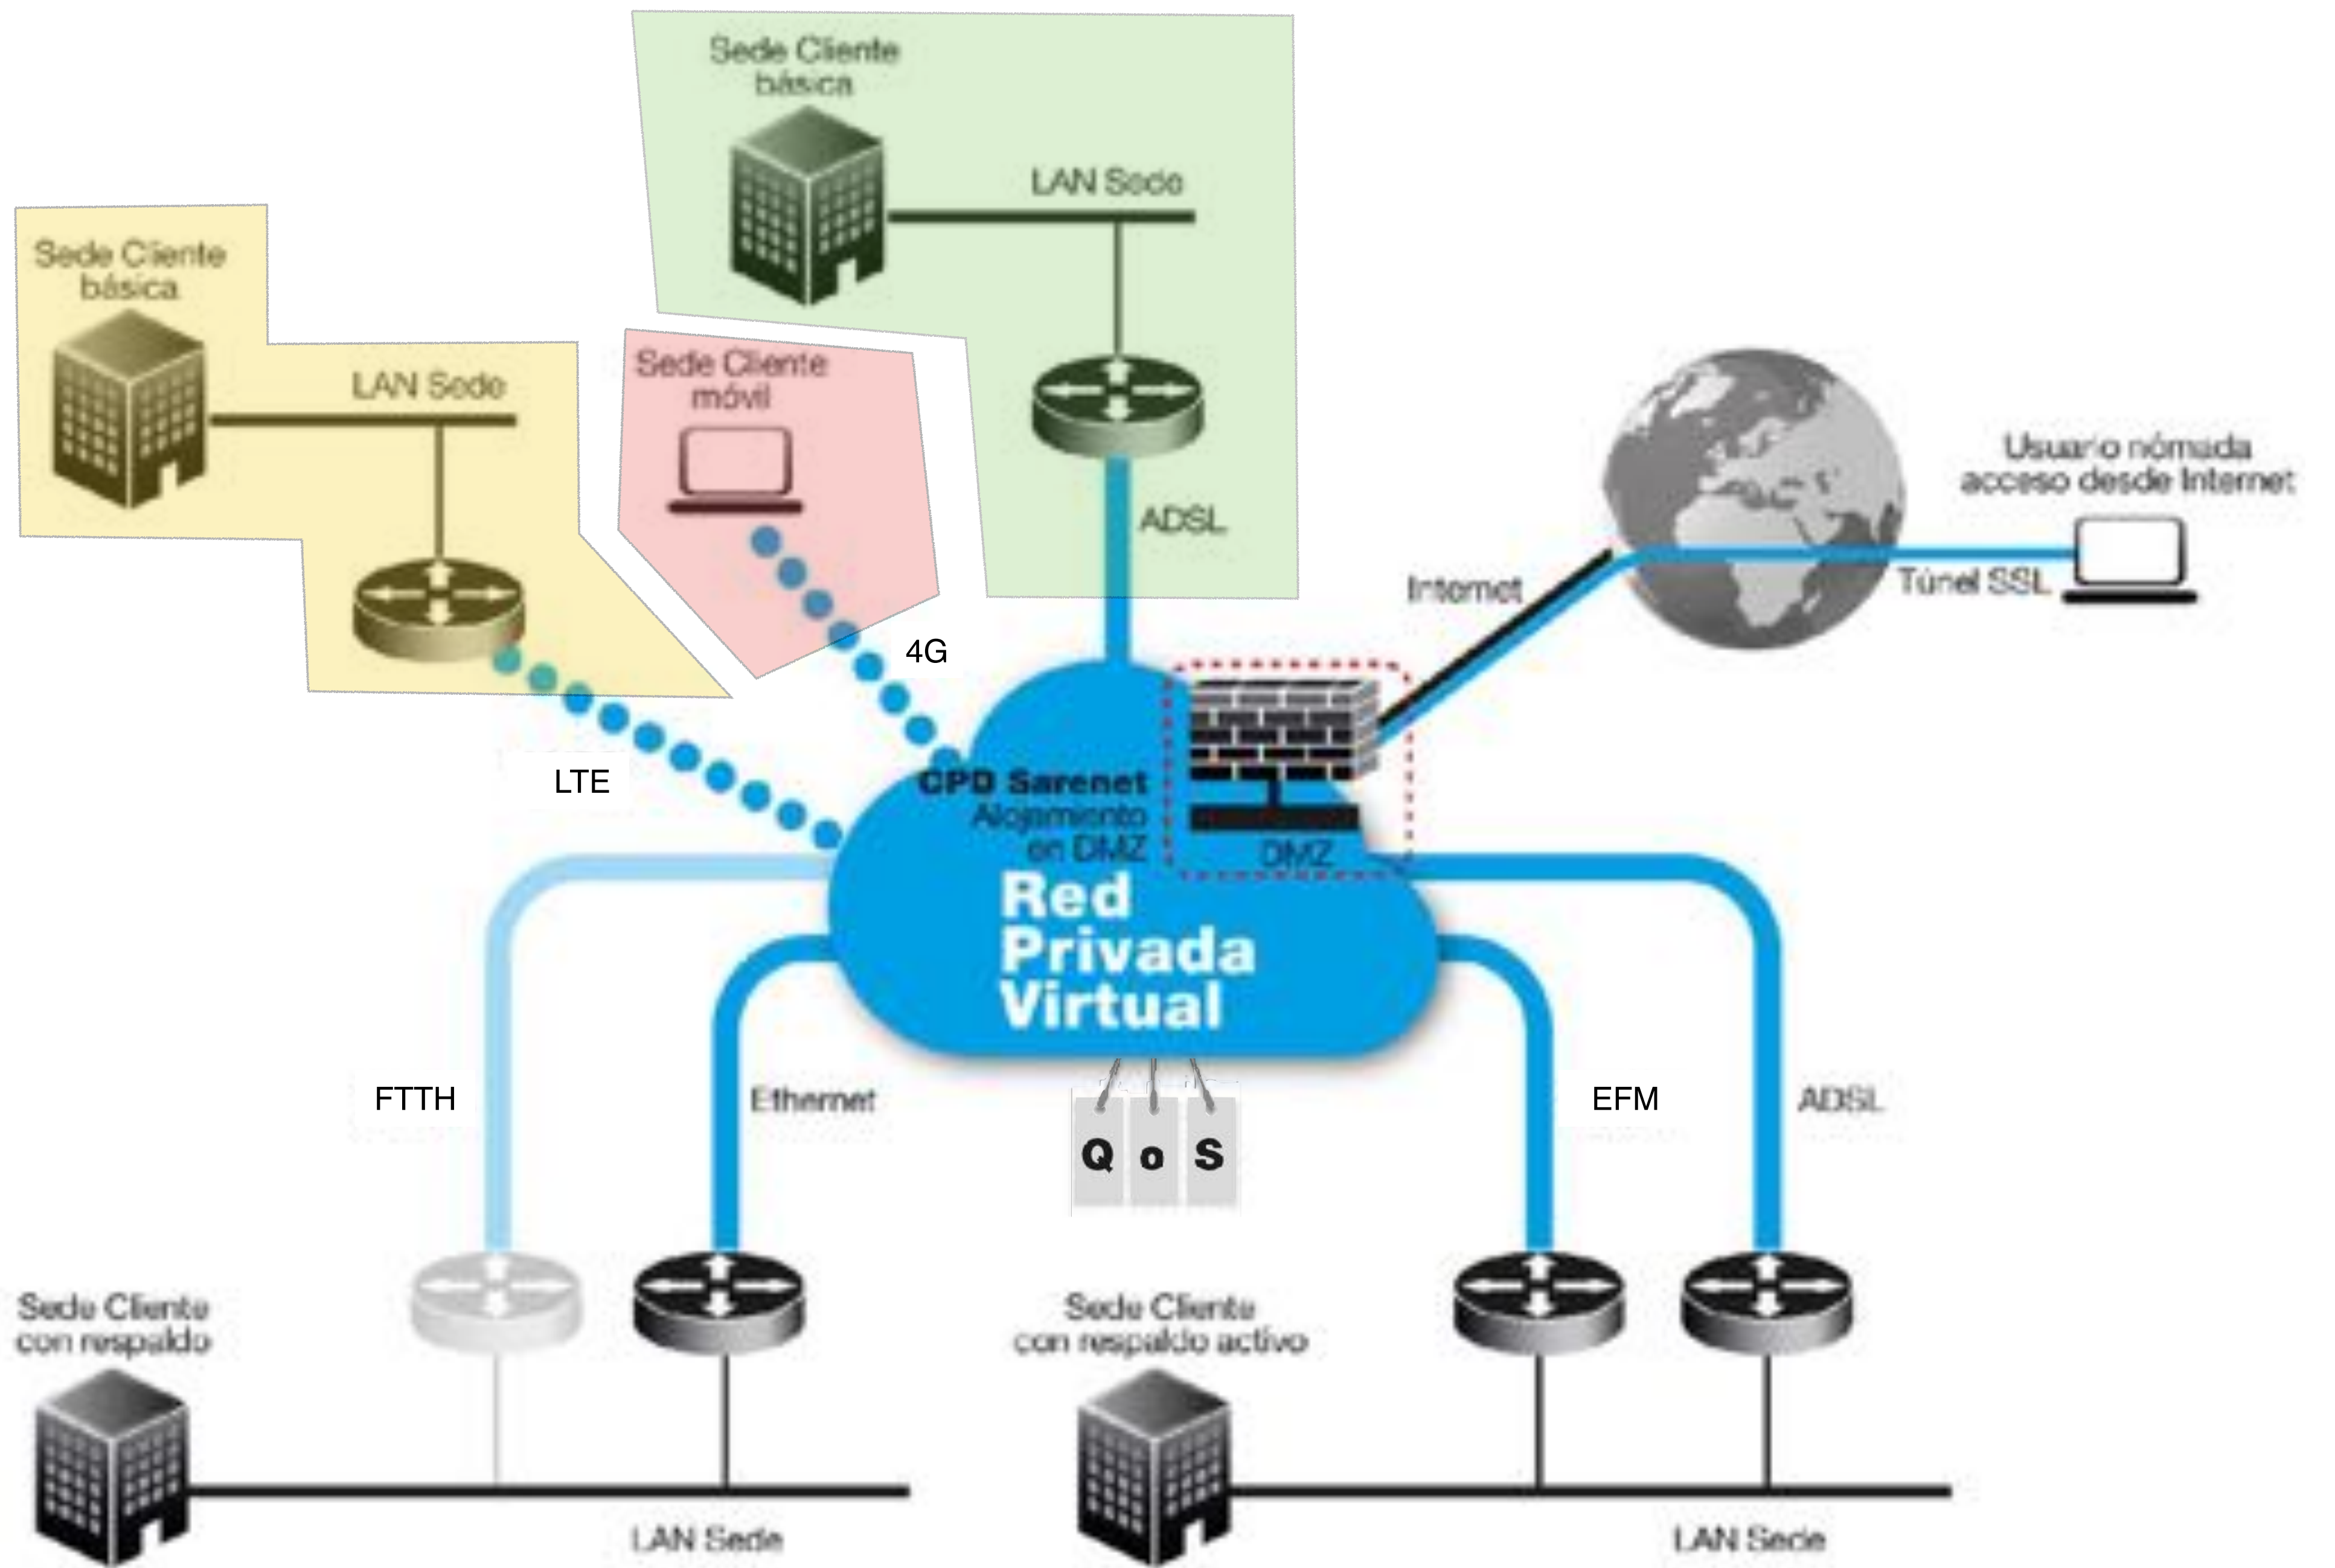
Sede Cliente básica

LAN Sede

ADSL

Sede Cliente básica

LAN Sede

Sede Cliente móvil

4G

LTE

Usuario nómada acceso desde Internet

Internet

Túnel SSL

CPD Sarenet
Alojamiento en DMZ

DMZ

Red Privada Virtual

FTTH

Ethernet

Q o S

EFM

ADSL

Sede Cliente con respaldo

LAN Sede

Sede Cliente con respaldo activo

LAN Sede